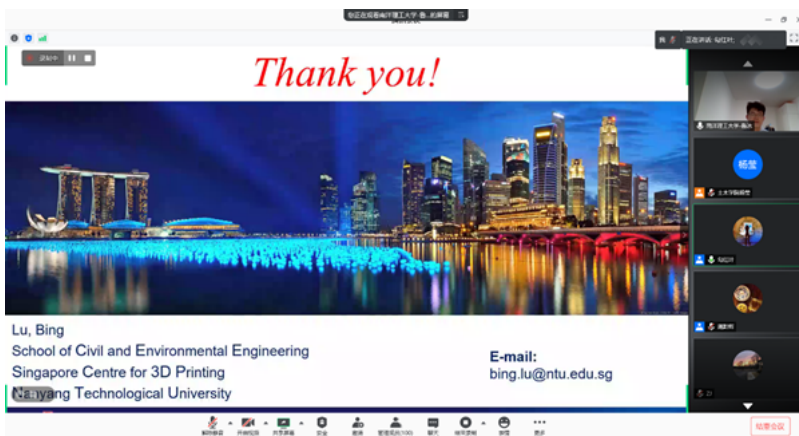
您正在观看南洋理工大学-路...的屏幕

录制中

Thank you!

Lu, Bing
School of Civil and Environmental Engineering
Singapore Centre for 3D Printing
Nanyang Technological University

E-mail:
bing.lu@ntu.edu.sg

正在讲话: 马红叶;

南洋理工大学-路冰

杨莹

土木学院杨莹

马红叶

潘新利

21

解除静音 开始视频 共享屏幕 安全 成员 管理 聊天 录制 表情 更多

结束会议